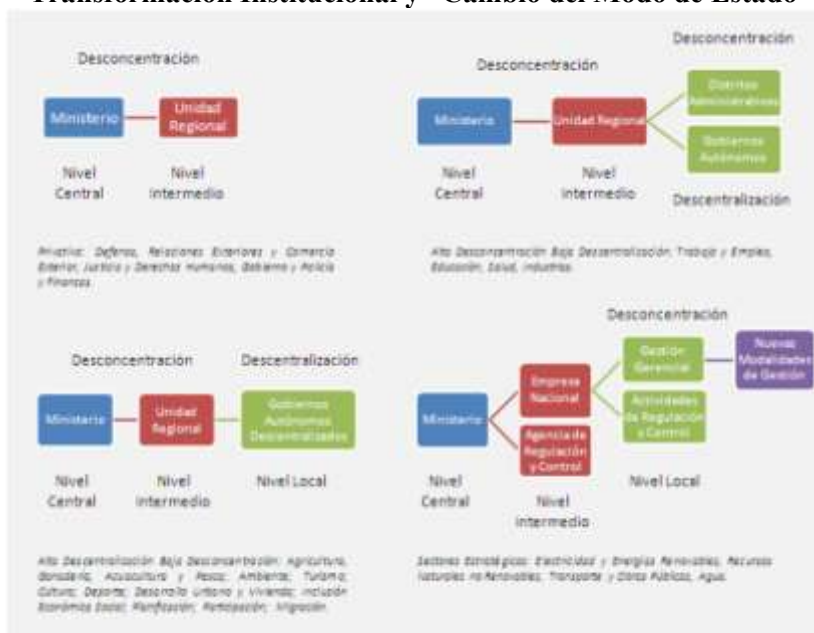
Transformación Institucional y Cambio del Modo de Estado

Desconcentración

Ministerio

Unidad Regional

Nivel Central

Nivel Intermedio

Privativa: Defensa, Relaciones Exteriores y Comercio Exterior, Justicia y Derechos Humanos, Gobierno y Policía y Finanzas.

Desconcentración

Desconcentración

Ministerio

Unidad Regional

Distritos Administrativos

Gobiernos Autónomos

Nivel Central

Nivel Intermedio

Descentralización

Alta Desconcentración Baja Descentralización: Trabajo y Empleo, Educación, Salud, Industrias.

Desconcentración

Descentralización

Ministerio

Unidad Regional

Gobiernos Autónomos Descentralizados

Nivel Central

Nivel Intermedio

Nivel Local

Alta Descentralización Baja Desconcentración: Agricultura, Ganadería, Acuacultura y Pesca; Ambiente; Turismo; Cultura; Deporte; Desarrollo Urbano y Vivienda; Inclusión Económica Social; Planificación; Participación; Migración.

Desconcentración

Ministerio

Empresa Nacional

Agencia de Regulación y Control

Gestión Gerencial

Actividades de Regulación y Control

Nuevas Modalidades de Gestión

Nivel Central

Nivel Intermedio

Nivel Local

Sectores Estratégicos: Electricidad y Energías Renovables, Recursos Naturales no Renovables, Transporte y Obras Públicas, Agua.